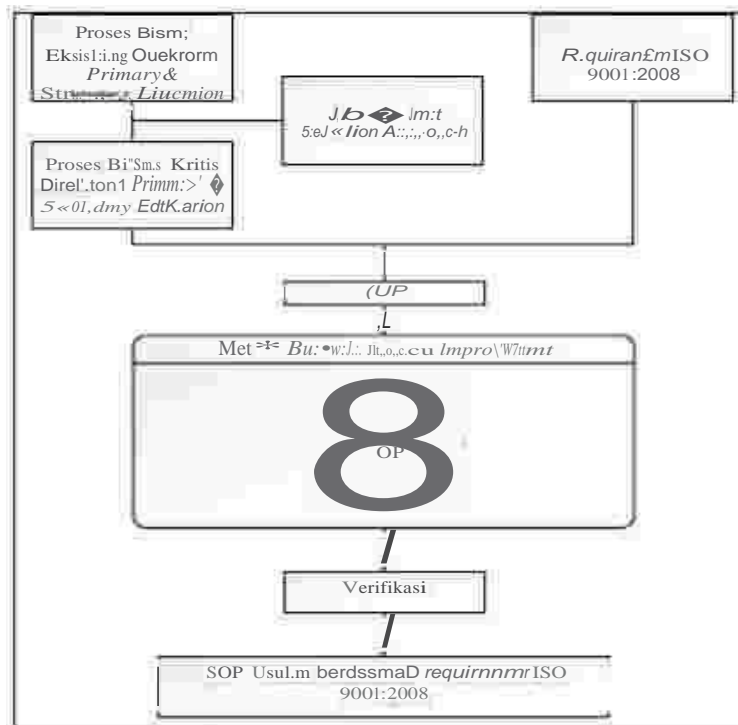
Proses Bism; Eksis1:i.ng Ouekrorm Primary & Stru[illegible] Liucmion

R.quiran£mISO 9001:2008

J/b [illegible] lm:t 5:eJ « lion A::,:,,·o,,c-h

Proses Bi"Sm.s Kritis Direl'.ton1 Primm:>' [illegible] 5«01,dmy EdtK.arion

(UP

,L

Met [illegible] Bu:•w:l:. Jlt,,o,,c.cu lmpro\'W7ttmt

8

OP

Verifikasi

SOP Usul.m berdssmaD requirnnmr ISO 9001:2008